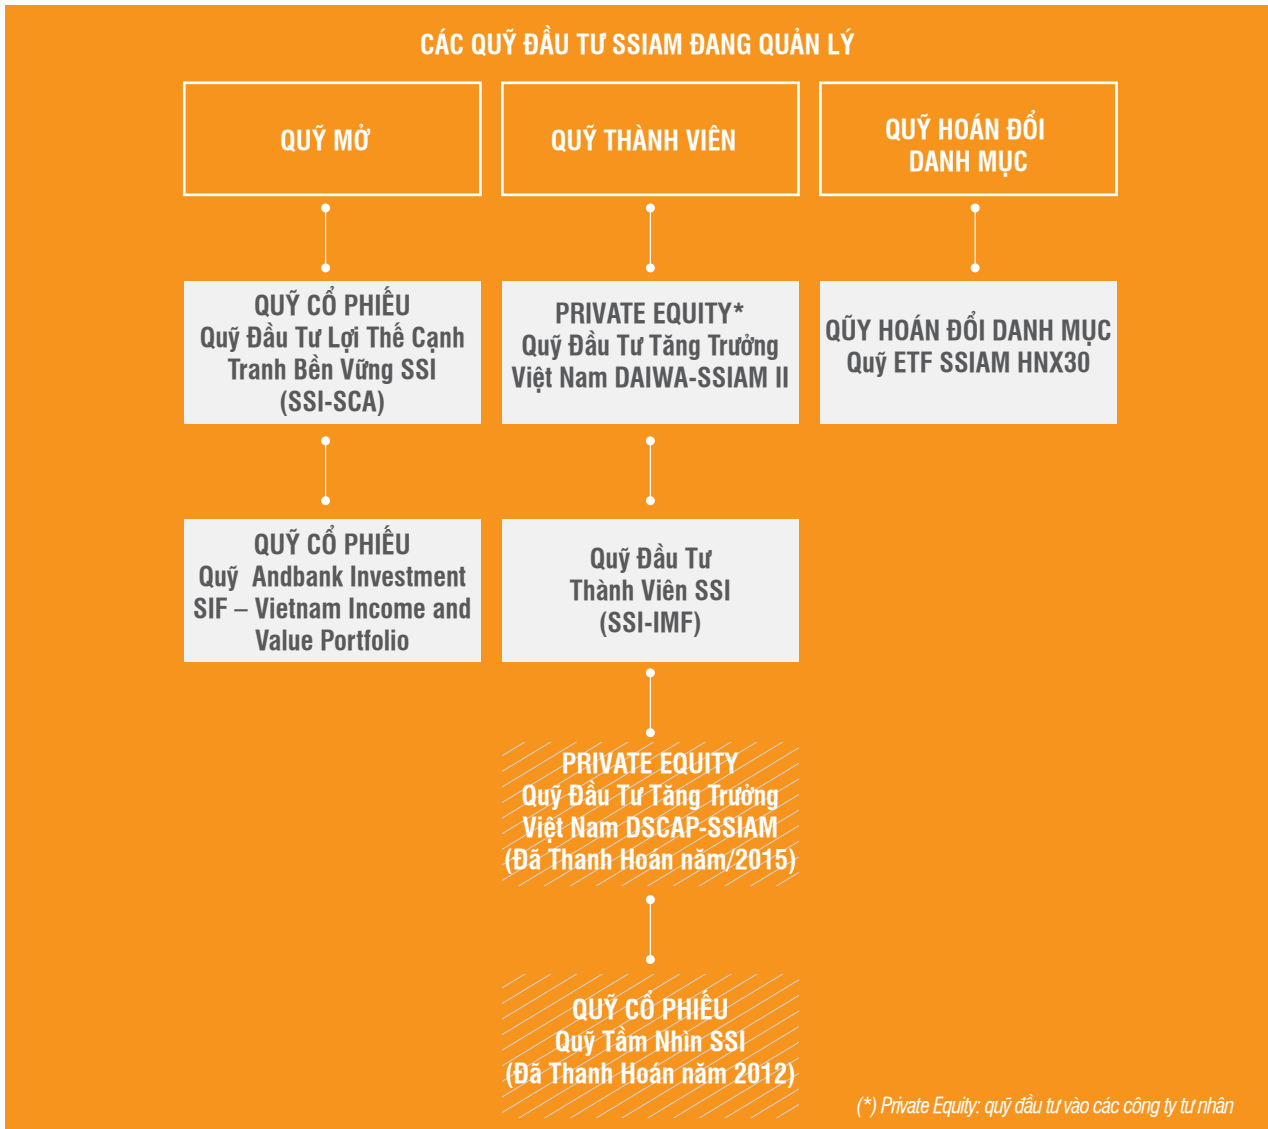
CÁC QUỸ ĐẦU TƯ SSIAM ĐANG QUẢN LÝ

QUỸ MỞ

QUỸ THÀNH VIÊN

QUỸ HOÁN ĐỔI DANH MỤC

QUỸ CỔ PHIẾU
Quỹ Đầu Tư Lợi Thế Cạnh Tranh Bền Vững SSI (SSI-SCA)

PRIVATE EQUITY*
Quỹ Đầu Tư Tăng Trưởng Việt Nam DAIWA-SSIAM II

QŨY HOÁN ĐỔI DANH MỤC
Quỹ ETF SSIAM HNX30

QUỸ CỔ PHIẾU
Quỹ Andbank Investment SIF – Vietnam Income and Value Portfolio

Quỹ Đầu Tư Thành Viên SSI (SSI-IMF)

PRIVATE EQUITY
Quỹ Đầu Tư Tăng Trưởng Việt Nam DSCAP-SSIAM (Đã Thanh Hoán năm/2015)

QUỸ CỔ PHIẾU
Quỹ Tầm Nhìn SSI (Đã Thanh Hoán năm 2012)

(*) Private Equity: quỹ đầu tư vào các công ty tư nhân